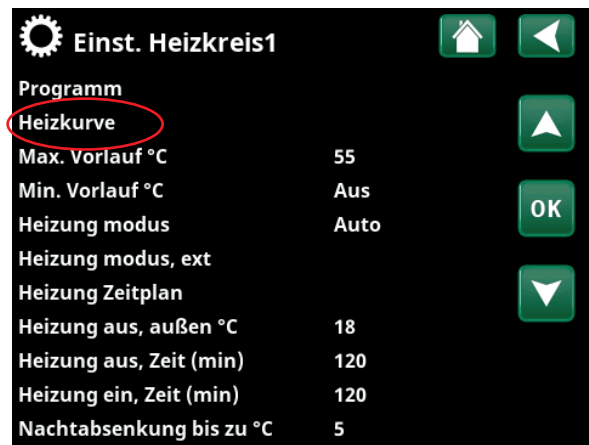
Einst. Heizkreis1

| | |
|---|---|
| Programm | |
| Heizkurve | |
| Max. Vorlauf °C | 55 |
| Min. Vorlauf °C | Aus |
| Heizung modus | Auto |
| Heizung modus, ext | |
| Heizung Zeitplan | |
| Heizung aus, außen °C | 18 |
| Heizung aus, Zeit (min) | 120 |
| Heizung ein, Zeit (min) | 120 |
| Nachtabsenkung bis zu °C | 5 |

OK